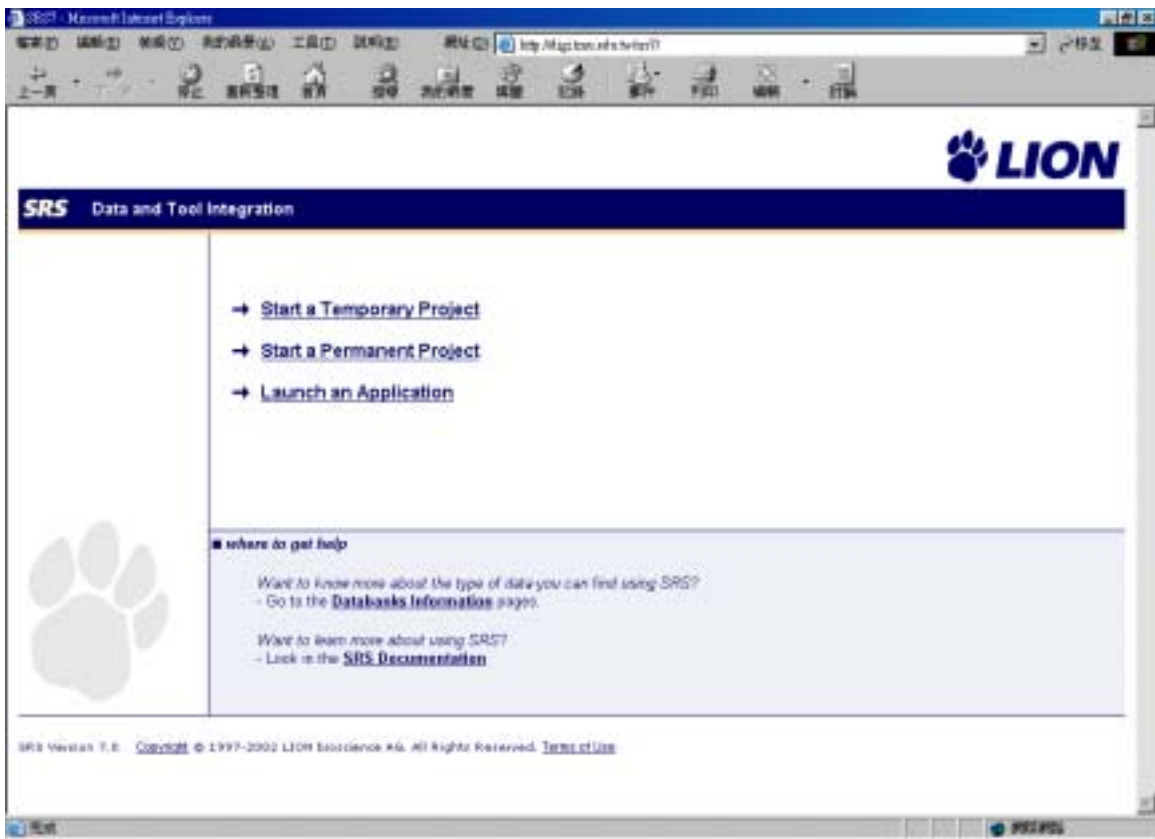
SRS7 - Microsoft Internet Explorer

檔案(F) 編輯(E) 檢視(V) 我的最愛(A) 工具(T) 說明(H)

網址(D) http://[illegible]

移至

上一頁 停止 重新整理 首頁 搜尋 我的最愛 媒體 記錄 郵件 列印 編輯

LION

SRS Data and Tool Integration

→ Start a Temporary Project

→ Start a Permanent Project

→ Launch an Application

■ where to get help

Want to know more about the type of data you can find using SRS?
- Go to the Databanks Information pages.

Want to learn more about using SRS?
- Look in the SRS Documentation

SRS Version 7.0 Copyright © 1997-2002 LION bioscience AG. All Rights Reserved. Terms of Use

完成

網際網路